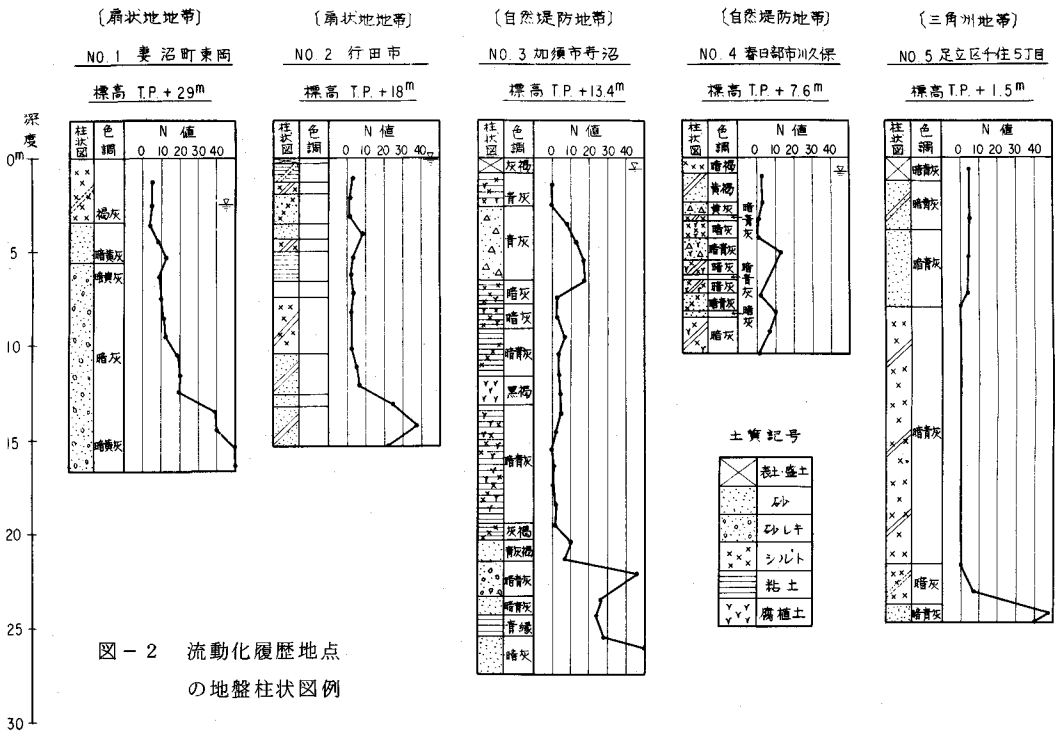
〔扇状地地帯〕
NO. 1 妻沼町東岡
標高 T.P. + 29$^m$

〔扇状地地帯〕
NO. 2 行田市
標高 T.P. + 18$^m$

〔自然堤防地帯〕
NO. 3 加須市弓沼
標高 T.P. +13.4$^m$

〔自然堤防地帯〕
NO. 4 春日部市川久保
標高 T.P. + 7.6$^m$

〔三角州地帯〕
NO. 5 足立区千住5丁目
標高 T.P. + 1.5$^m$

深度
0$^m$
5
10
15
20
25
30

| 柱状図 | 色調 | N 値 |
|---|---|---|
| | | 0 10 20 30 40 |

NO. 1: 褐灰, 暗青灰, 暗黄灰, 暗灰, 暗青灰

NO. 2: 柱状図 色調 N 値 0 10 20 30 40

NO. 3: 灰褐, 青灰, 青灰, 暗灰, 暗灰, 暗青灰, 黒褐, 暗青灰, 灰褐, 青灰褐, 暗青灰, 暗青灰, 青緑, 暗灰

NO. 4: 暗褐, 青褐, 青灰, 暗灰, 暗青灰, 暗灰, 暗灰, 暗灰, 暗灰, 暗青灰, 暗灰

NO. 5: 暗灰, 暗青灰, 暗青灰, 暗青灰, 暗灰, 暗青灰

土質記号
| | |
|---|---|
| ☒ | 表土・盛土 |
| | 砂 |
| | 砂レキ |
| | シルト |
| | 粘土 |
| | 腐植土 |

図－2 流動化履歴地点の地盤柱状図例